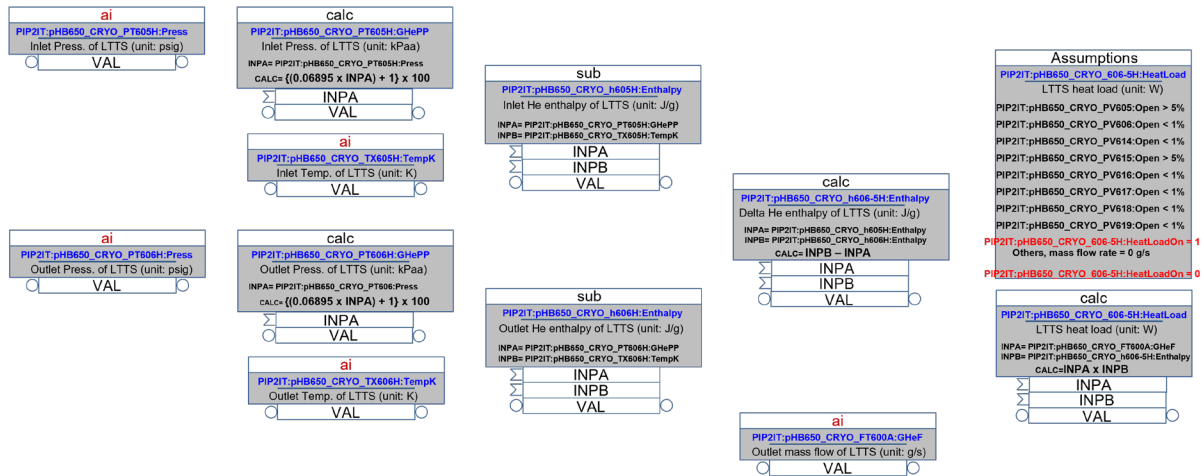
ai
PIP2IT:pHB650_CRYO_PT605H:Press
Inlet Press. of LTTS (unit: psig)
VAL

calc
PIP2IT:pHB650_CRYO_PT605H:GHePP
Inlet Press. of LTTS (unit: kPaa)
INPA= PIP2IT:pHB650_CRYO_PT605H:Press
CALC= {(0.06895 x INPA) + 1} x 100
INPA
VAL

ai
PIP2IT:pHB650_CRYO_TX605H:TempK
Inlet Temp. of LTTS (unit: K)
VAL

sub
PIP2IT:pHB650_CRYO_h605H:Enthalpy
Inlet He enthalpy of LTTS (unit: J/g)
INPA= PIP2IT:pHB650_CRYO_PT605H:GHePP
INPB= PIP2IT:pHB650_CRYO_TX605H:TempK
INPA
INPB
VAL

ai
PIP2IT:pHB650_CRYO_PT606H:Press
Outlet Press. of LTTS (unit: psig)
VAL

calc
PIP2IT:pHB650_CRYO_PT606H:GHePP
Outlet Press. of LTTS (unit: kPaa)
INPA= PIP2IT:pHB650_CRYO_PT606:Press
CALC= {(0.06895 x INPA) + 1} x 100
INPA
VAL

ai
PIP2IT:pHB650_CRYO_TX606H:TempK
Outlet Temp. of LTTS (unit: K)
VAL

sub
PIP2IT:pHB650_CRYO_h606H:Enthalpy
Outlet He enthalpy of LTTS (unit: J/g)
INPA= PIP2IT:pHB650_CRYO_PT606H:GHePP
INPB= PIP2IT:pHB650_CRYO_TX606H:TempK
INPA
INPB
VAL

calc
PIP2IT:pHB650_CRYO_h606-5H:Enthalpy
Delta He enthalpy of LTTS (unit: J/g)
INPA= PIP2IT:pHB650_CRYO_h605H:Enthalpy
INPB= PIP2IT:pHB650_CRYO_h606H:Enthalpy
CALC= INPB – INPA
INPA
INPB
VAL

ai
PIP2IT:pHB650_CRYO_FT600A:GHeF
Outlet mass flow of LTTS (unit: g/s)
VAL

Assumptions
PIP2IT:pHB650_CRYO_606-5H:HeatLoad
LTTS heat load (unit: W)
PIP2IT:pHB650_CRYO_PV605:Open > 5%
PIP2IT:pHB650_CRYO_PV606:Open < 1%
PIP2IT:pHB650_CRYO_PV614:Open < 1%
PIP2IT:pHB650_CRYO_PV615:Open > 5%
PIP2IT:pHB650_CRYO_PV616:Open < 1%
PIP2IT:pHB650_CRYO_PV617:Open < 1%
PIP2IT:pHB650_CRYO_PV618:Open < 1%
PIP2IT:pHB650_CRYO_PV619:Open < 1%
PIP2IT:pHB650_CRYO_606-5H:HeatLoadOn = 1
Others, mass flow rate = 0 g/s
PIP2IT:pHB650_CRYO_606-5H:HeatLoadOn = 0

calc
PIP2IT:pHB650_CRYO_606-5H:HeatLoad
LTTS heat load (unit: W)
INPA= PIP2IT:pHB650_CRYO_FT600A:GHeF
INPB= PIP2IT:pHB650_CRYO_h606-5H:Enthalpy
CALC=INPA x INPB
INPA
INPB
VAL